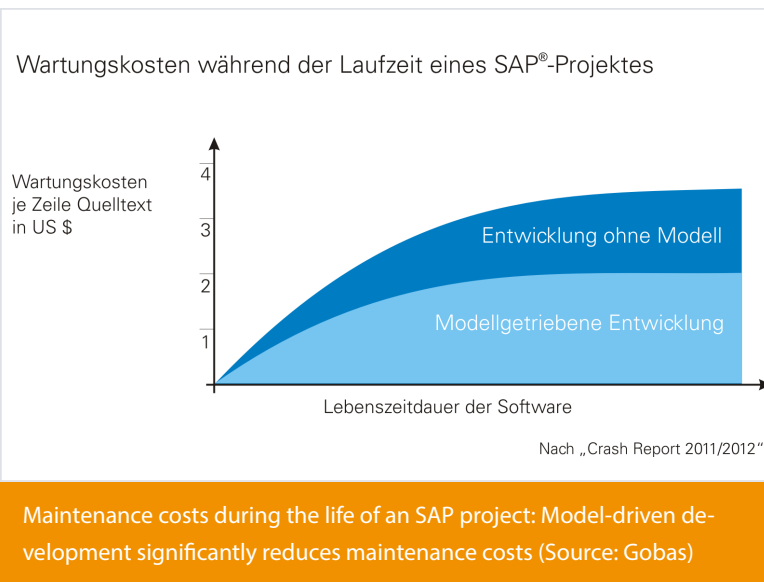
Wartungskosten während der Laufzeit eines SAP®-Projektes

Wartungskosten je Zeile Quelltext in US $

4
3
2
1

Entwicklung ohne Modell

Modellgetriebene Entwicklung

Lebenszeitdauer der Software

Nach „Crash Report 2011/2012“

Maintenance costs during the life of an SAP project: Model-driven development significantly reduces maintenance costs (Source: Gobas)